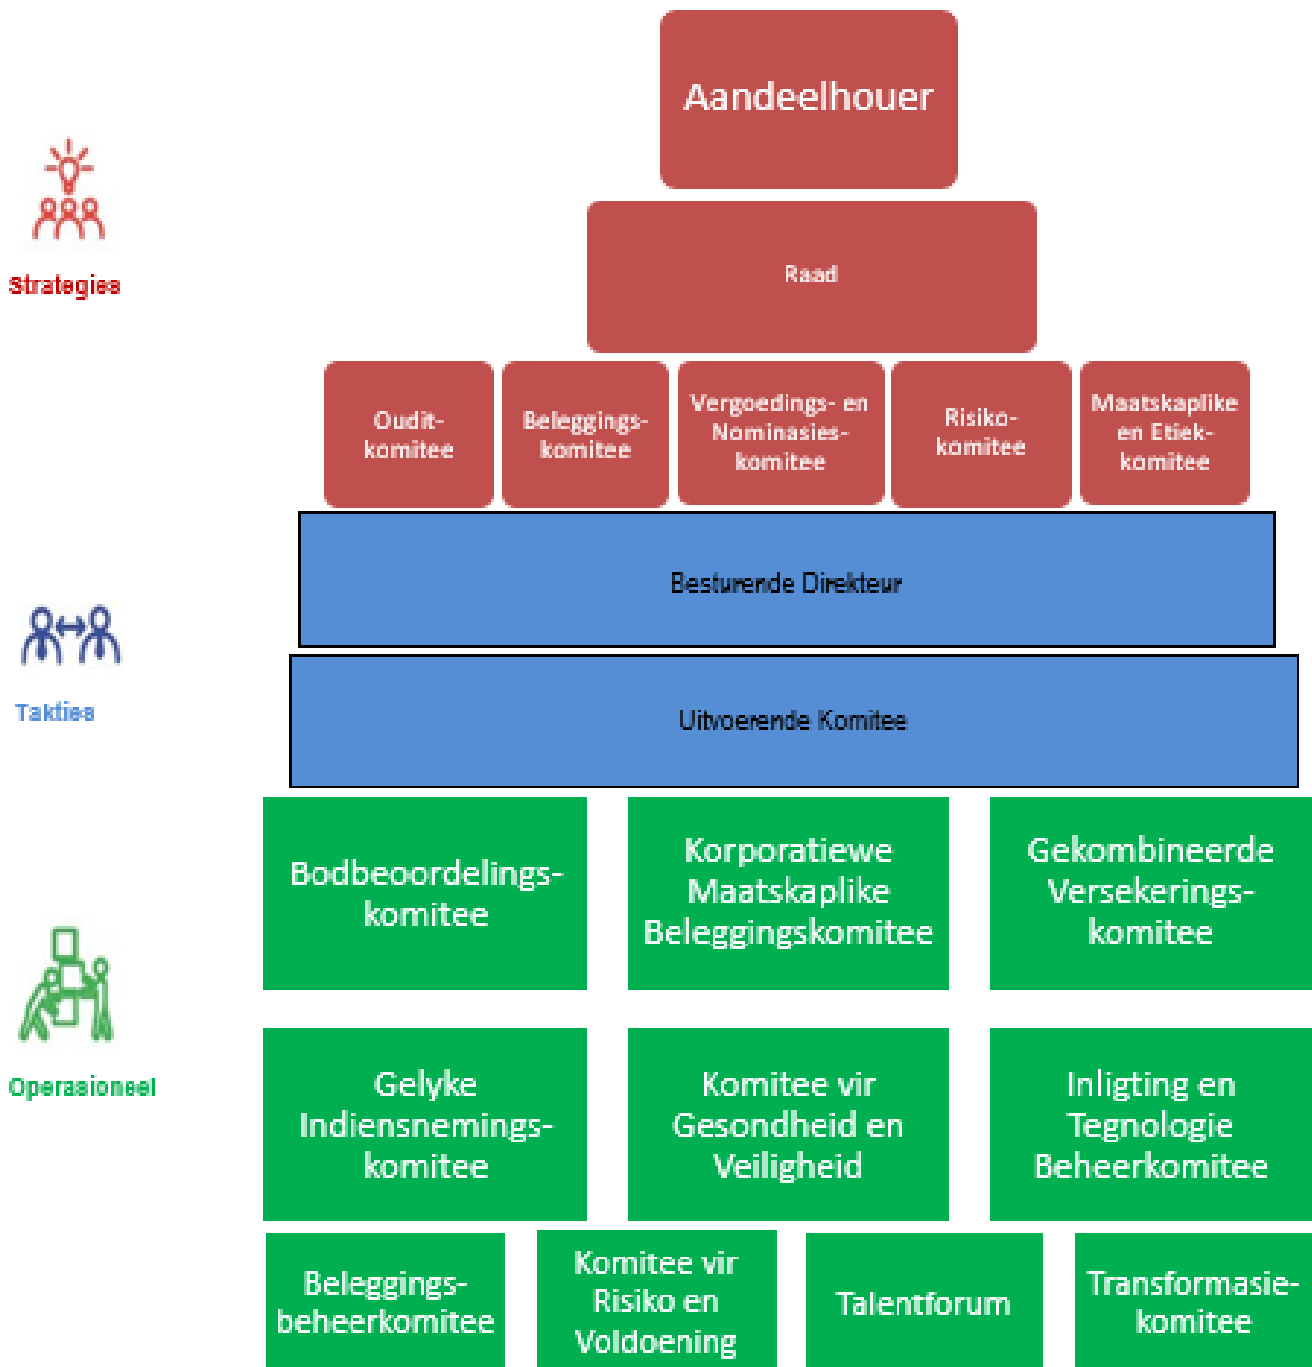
Aandeelhouer

Strategies

Raad

Ouditkomitee

Beleggingskomitee

Vergoedings- en Nominasieskomitee

Risikokomitee

Maatskaplike en Etiekkomitee

Besturende Direkteur

Takties

Uitvoerende Komitee

Bodbeoordelingskomitee

Korporatiewe Maatskaplike Beleggingskomitee

Gekombineerde Versekeringskomitee

Operasioneel

Gelyke Indiensnemingskomitee

Komitee vir Gesondheid en Veiligheid

Inligting en Tegnologie Beheerkomitee

Beleggingsbeheerkomitee

Komitee vir Risiko en Voldoening

Talentforum

Transformasiekomitee